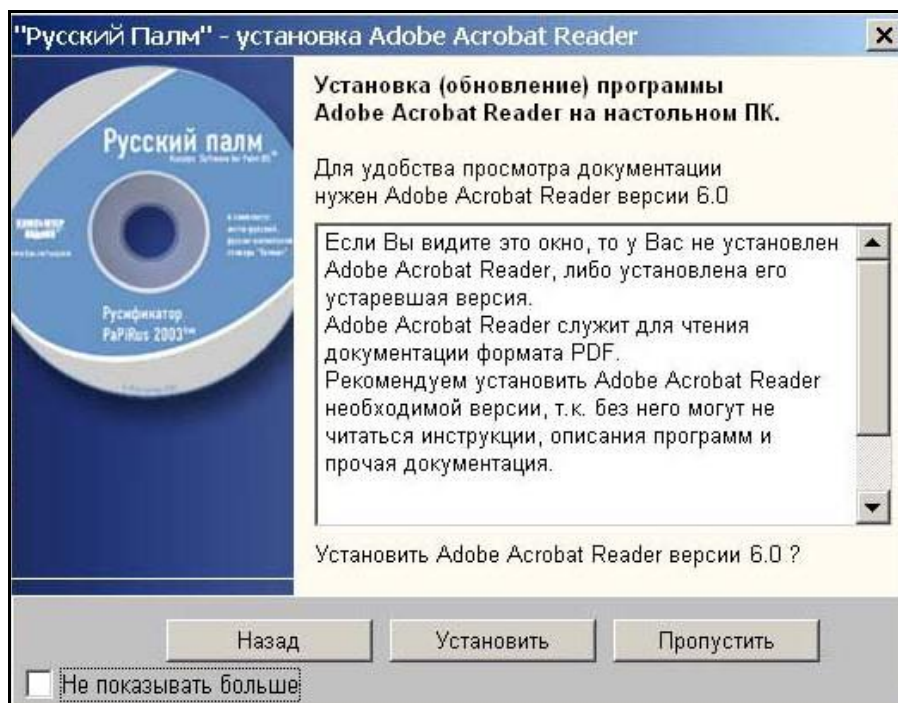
"Русский Палм" - установка Adobe Acrobat Reader

×

Русский палм

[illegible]

Русификатор PaPiRus 2003™

Установка (обновление) программы Adobe Acrobat Reader на настольном ПК.

Для удобства просмотра документации нужен Adobe Acrobat Reader версии 6.0

Если Вы видите это окно, то у Вас не установлен Adobe Acrobat Reader, либо установлена его устаревшая версия.
Adobe Acrobat Reader служит для чтения документации формата PDF.
Рекомендуем установить Adobe Acrobat Reader необходимой версии, т.к. без него могут не читаться инструкции, описания программ и прочая документация.

Установить Adobe Acrobat Reader версии 6.0 ?

Назад

Установить

Пропустить

Не показывать больше